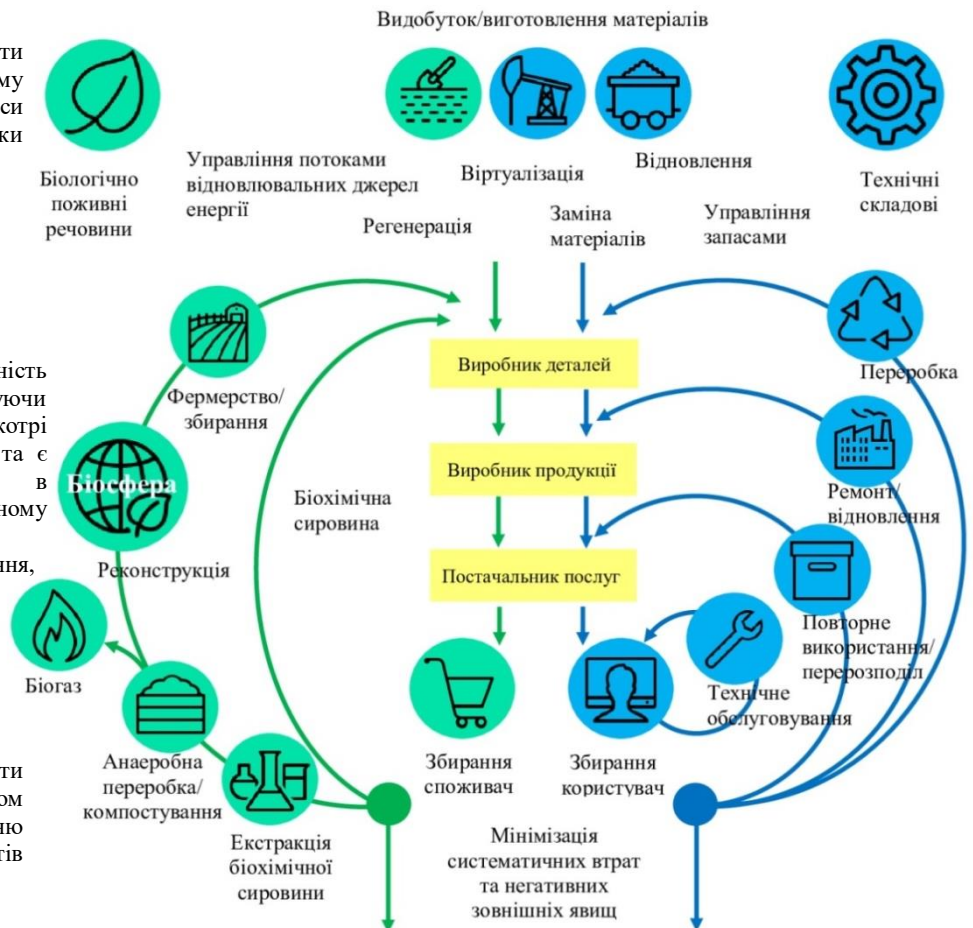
ти
му
си
ки

Видобуток/виготовлення матеріалів

Біологічно поживні речовини

Управління потоками відновлювальних джерел енергії

Віртуалізація

Відновлення

Технічні складові

Регенерація

Заміна матеріалів

Управління запасами

ність
ючи
котрі
та є
в
ному
ня,

Фермерство/збирання

Виробник деталей

Переробка

Виробник продукції

Ремонт/відновлення

Біосфера

Біохімічна сировина

Реконструкція

Постачальник послуг

Повторне використання/перерозподіл

Біогаз

Технічне обслуговування

Анаеробна переробка/компостування

Збирання споживач

Збирання користувач

ти
ом
ю
тів

Екстракція біохімічної сировини

Мінімізація систематичних втрат та негативних зовнішніх явищ